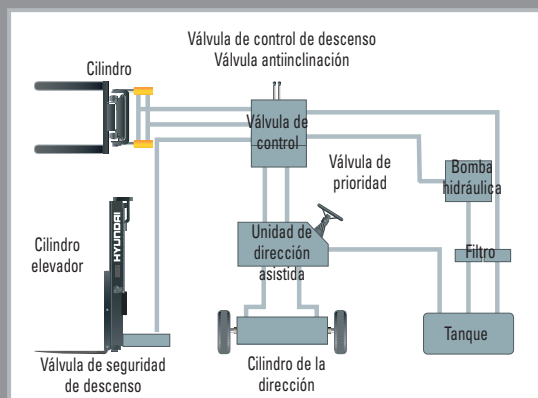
Válvula de control de descenso
Válvula antiinclinación

Cilindro

Válvula de control

Válvula de prioridad

Bomba hidráulica

HYUNDAI

Cilindro elevador

Unidad de dirección asistida

Filtro

Tanque

Válvula de seguridad de descenso

Cilindro de la dirección